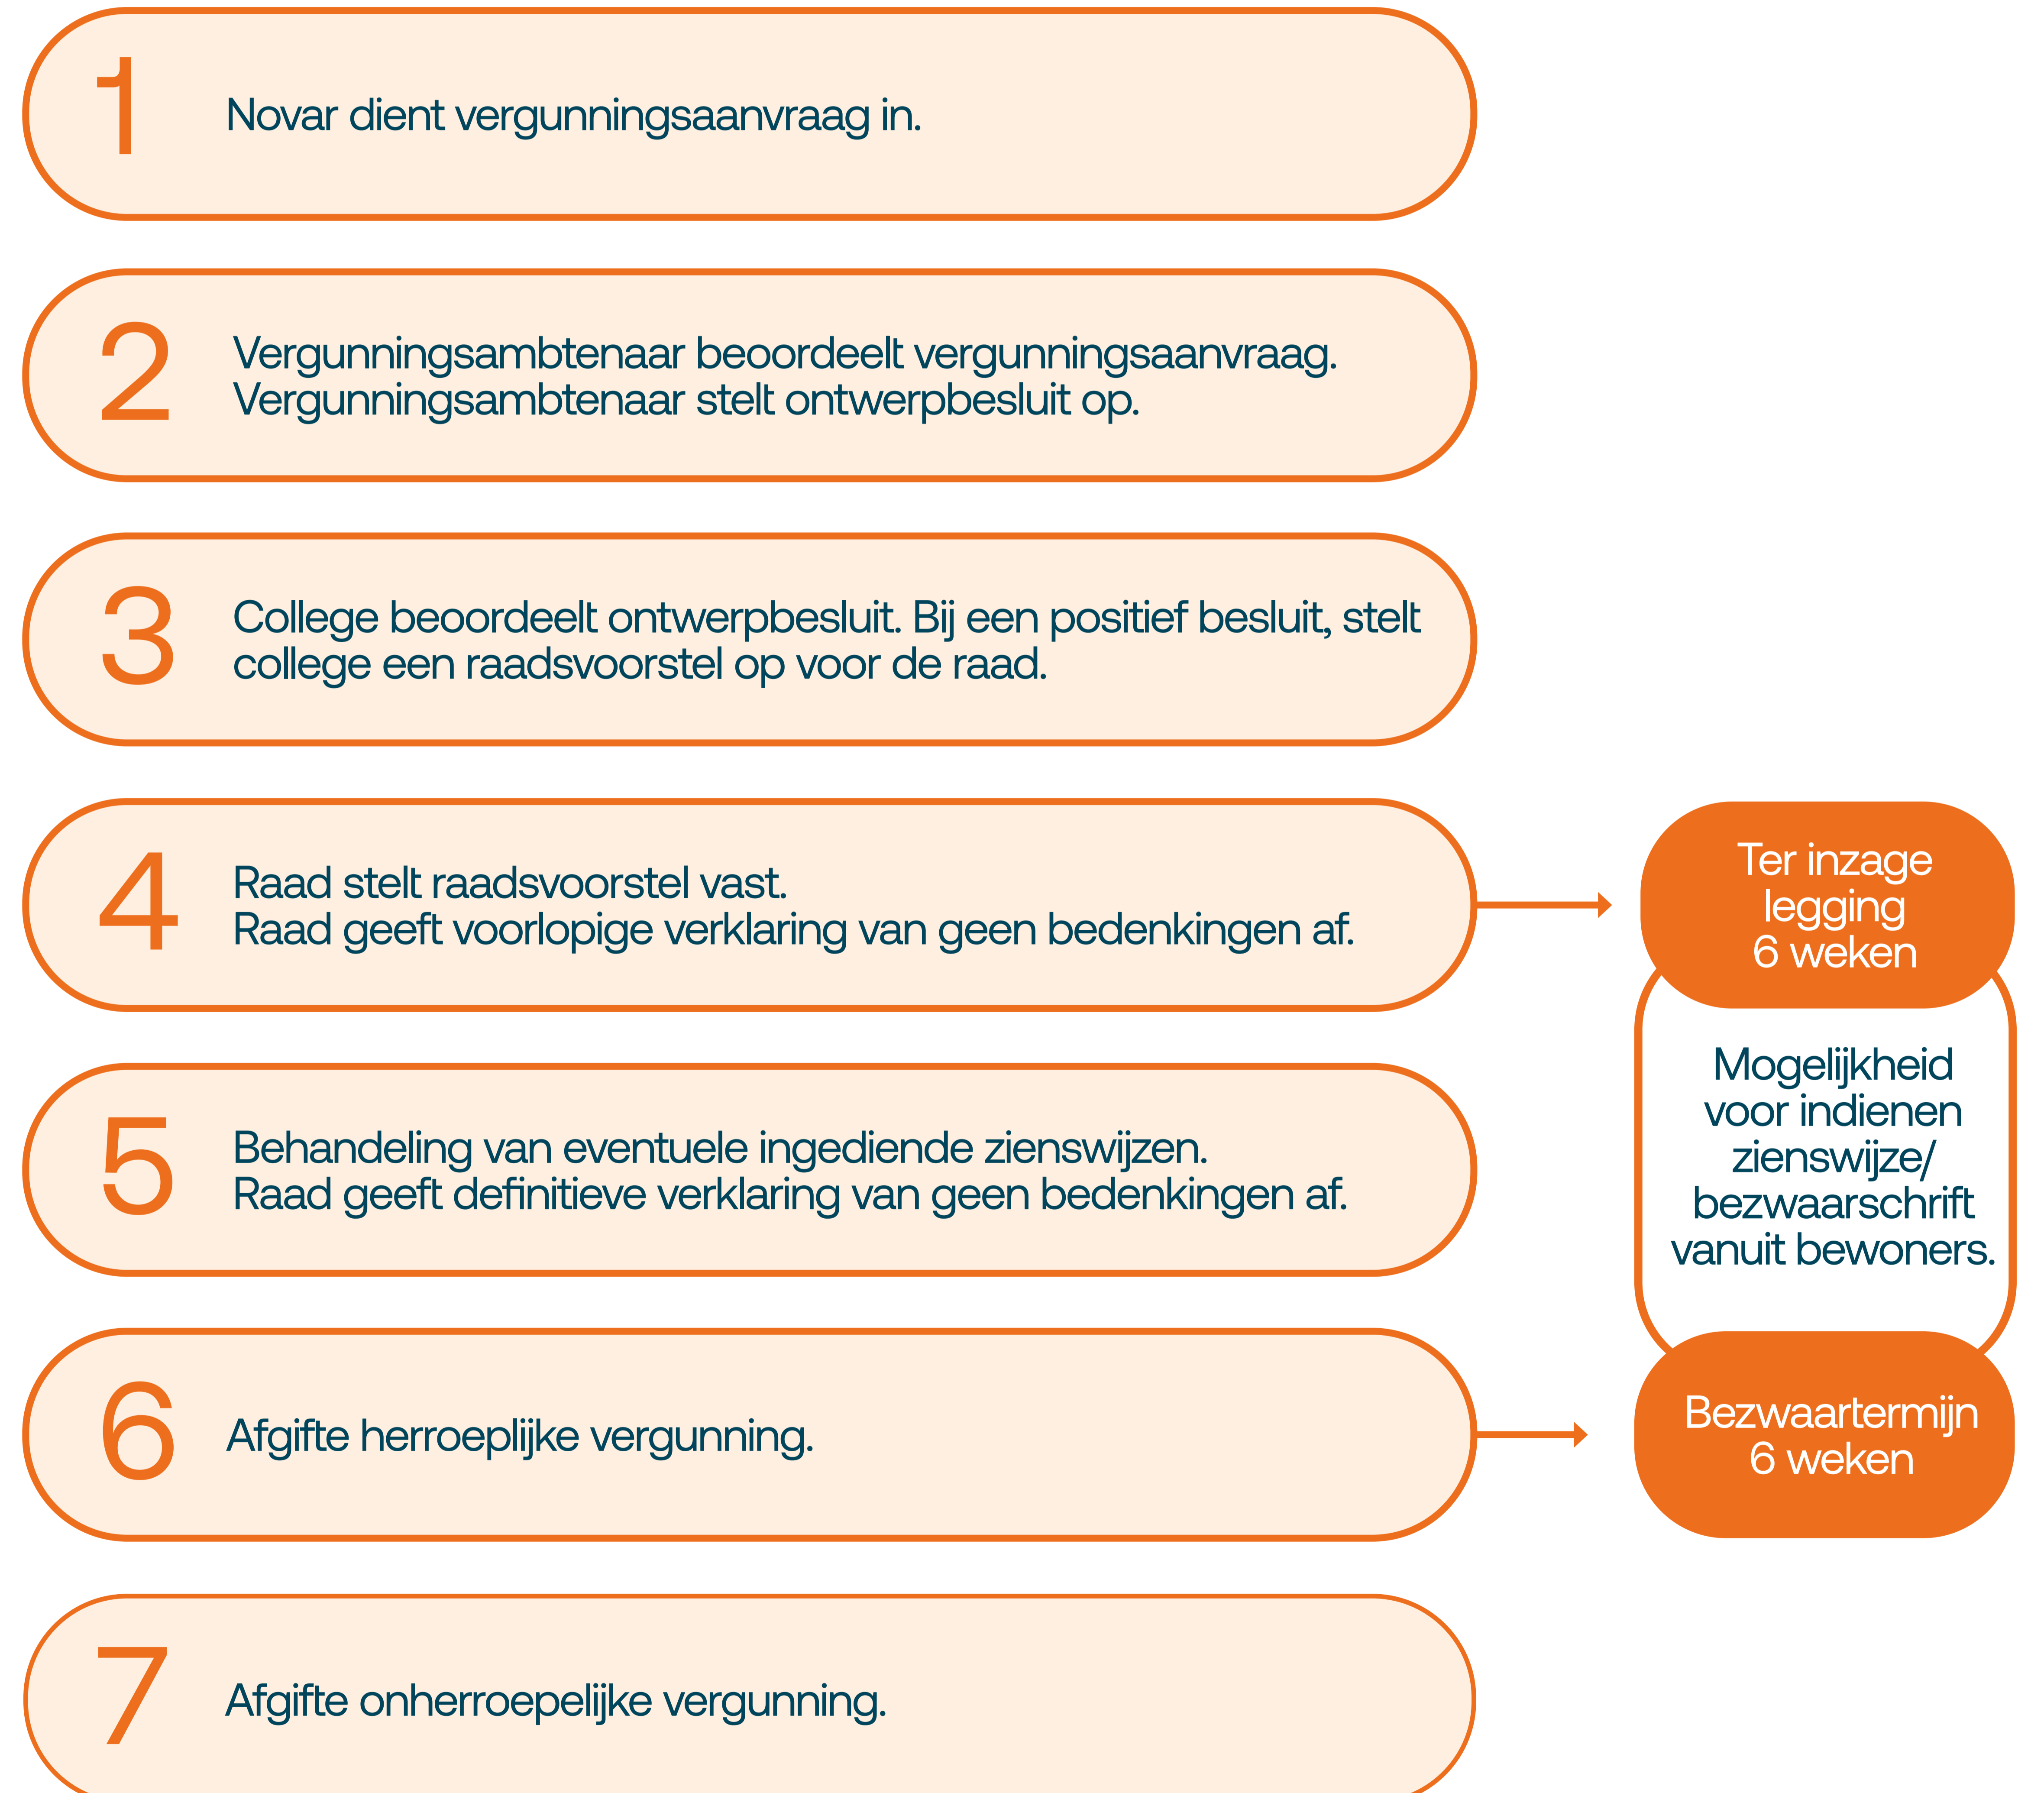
1 Novar dient vergunningsaanvraag in.

2 Vergunningsambtenaar beoordeelt vergunningsaanvraag. Vergunningsambtenaar stelt ontwerpbesluit op.

3 College beoordeelt ontwerpbesluit. Bij een positief besluit, stelt college een raadsvoorstel op voor de raad.

4 Raad stelt raadsvoorstel vast. Raad geeft voorlopige verklaring van geen bedenkingen af.

Ter inzage legging 6 weken

Mogelijkheid voor indienen zienswijze/ bezwaarschrift vanuit bewoners.

5 Behandeling van eventuele ingediende zienswijzen. Raad geeft definitieve verklaring van geen bedenkingen af.

6 Afgifte herroeplijke vergunning.

Bezwaartermijn 6 weken

7 Afgifte onherroepelijke vergunning.